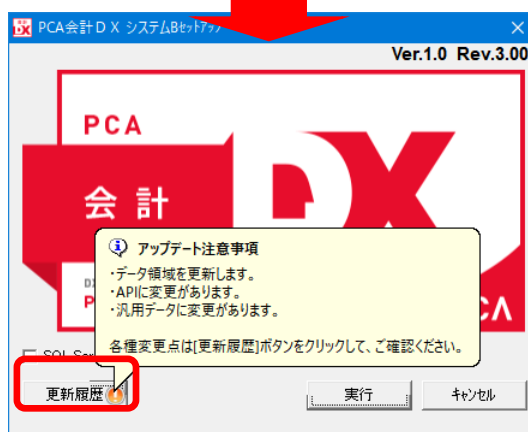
PCA会計ＤＸ システムBｾｯﾄｱｯﾌﾟ

Ver.1.0 Rev.3.00

PCA

会計

DX

アップデート注意事項

・データ領域を更新します。
・APIに変更があります。
・汎用データに変更があります。

各種変更点は[更新履歴]ボタンをクリックして、ご確認ください。

SQL Ser

更新履歴

実行

ｷｬﾝｾﾙ